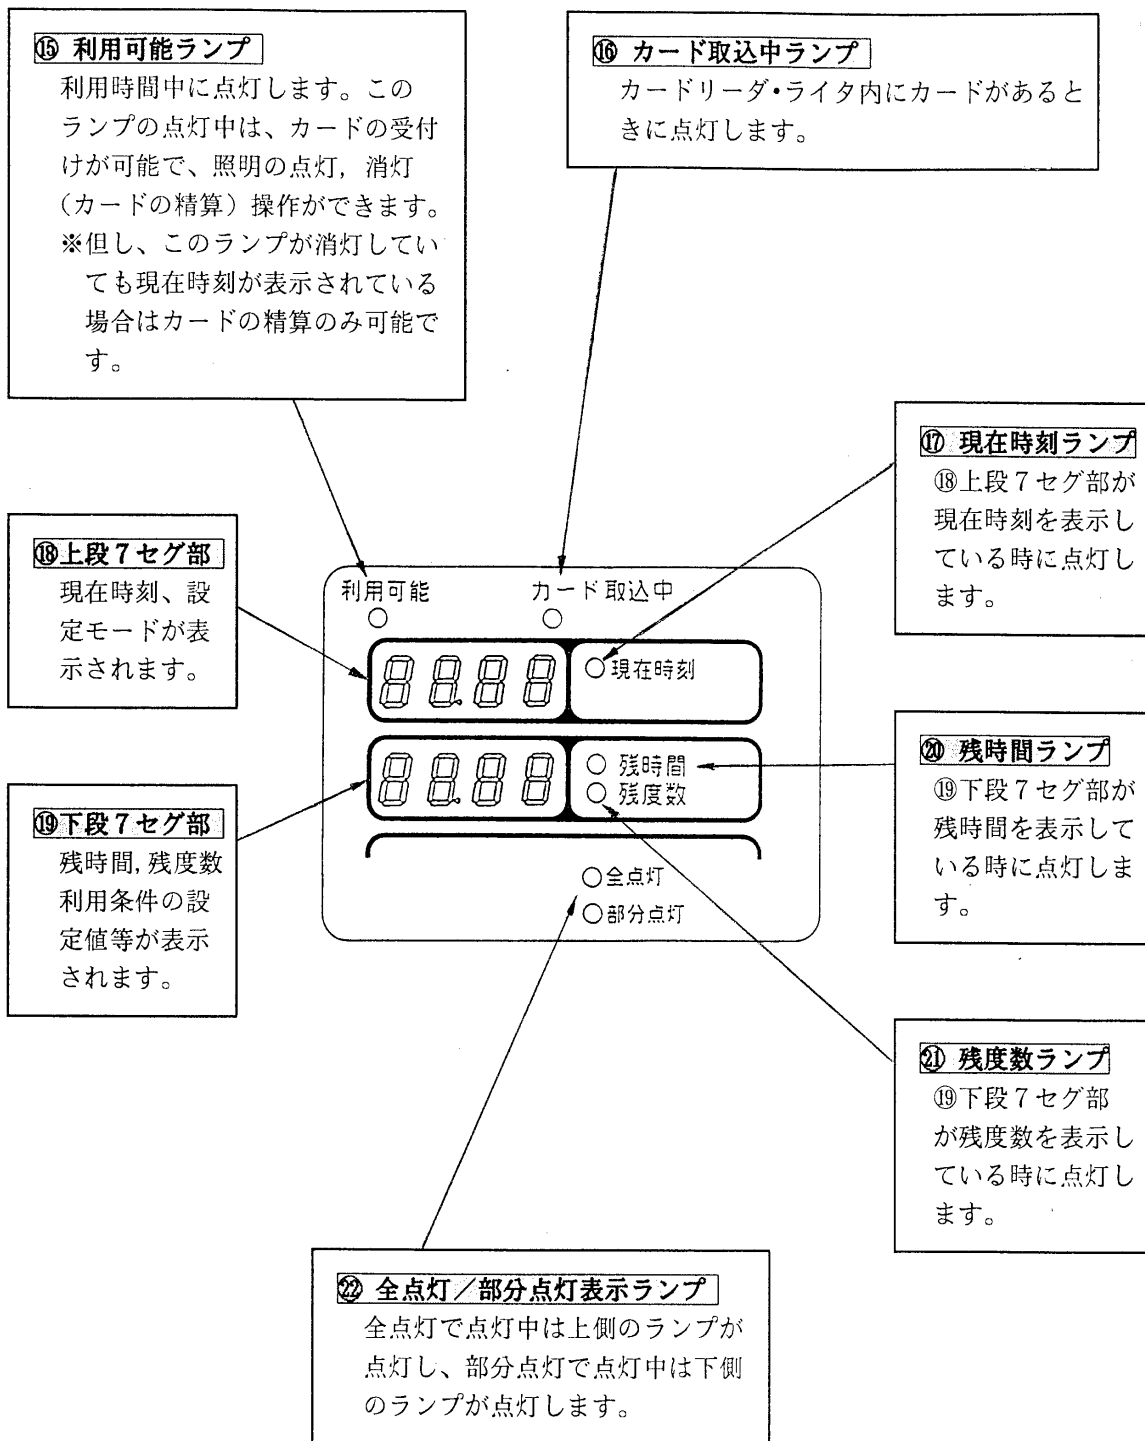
⑮ 利用可能ランプ
利用時間中に点灯します。このランプの点灯中は、カードの受付けが可能で、照明の点灯，消灯（カードの精算）操作ができます。
※但し、このランプが消灯していても現在時刻が表示されている場合はカードの精算のみ可能です。

⑯ カード取込中ランプ
カードリーダ•ライタ内にカードがあるときに点灯します。

⑰ 現在時刻ランプ
⑱上段７セグ部が現在時刻を表示している時に点灯します。

⑱上段７セグ部
現在時刻、設定モードが表示されます。

利用可能
カード取込中
88.88
現在時刻
88.88
残時間
残度数
全点灯
部分点灯

⑳ 残時間ランプ
⑲下段７セグ部が残時間を表示している時に点灯します。

⑲下段７セグ部
残時間，残度数利用条件の設定値等が表示されます。

㉑ 残度数ランプ
⑲下段７セグ部が残度数を表示している時に点灯します。

㉒ 全点灯／部分点灯表示ランプ
全点灯で点灯中は上側のランプが点灯し、部分点灯で点灯中は下側のランプが点灯します。